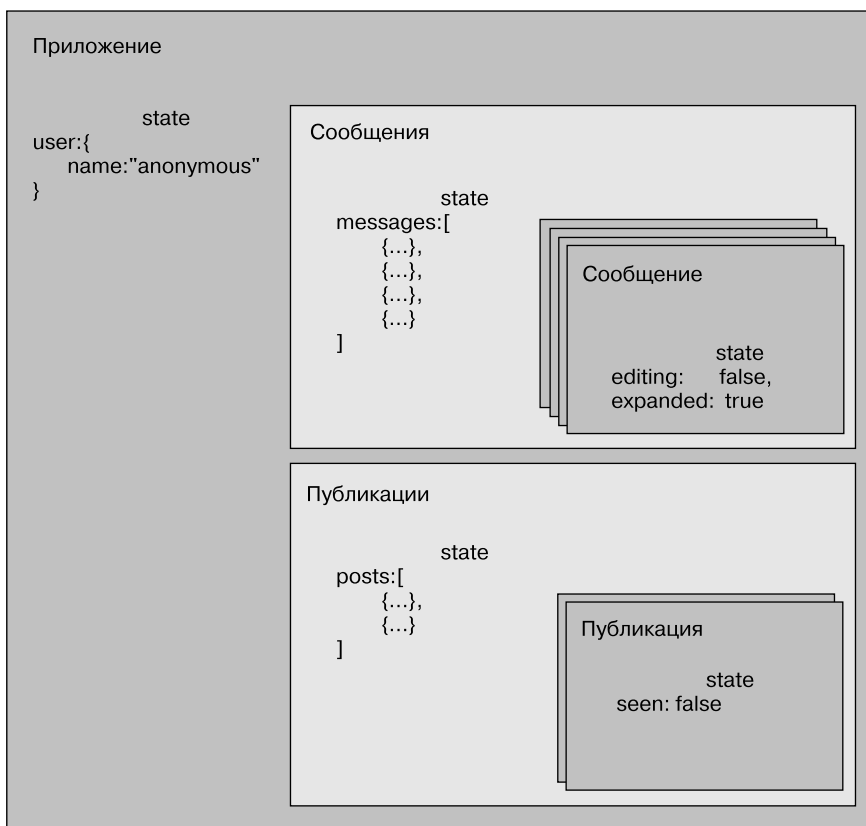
Приложение

state
user:{
name:"anonymous"
}

Сообщения

state
messages:[
{...},
{...},
{...},
{...}
]

Сообщение

state
editing: false,
expanded: true

Публикации

state
posts:[
{...},
{...}
]

Публикация

state
seen: false